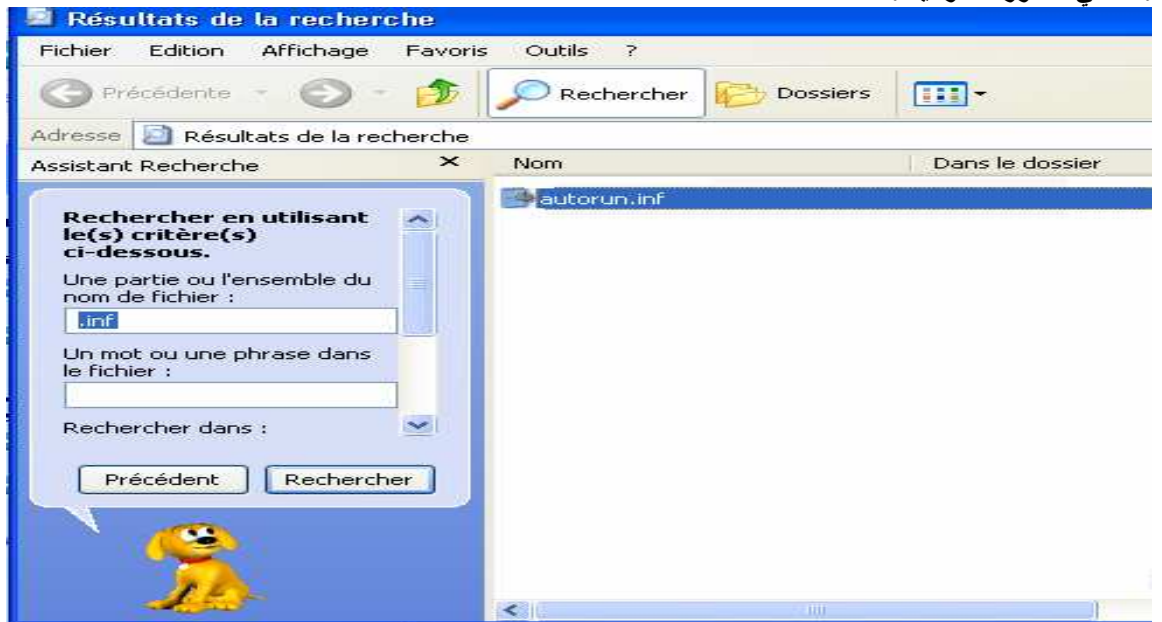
Résultats de la recherche

Fichier Edition Affichage Favoris Outils ?

Précédente Rechercher Dossiers

Adresse Résultats de la recherche

Assistant Recherche ×

Nom | Dans le dossier

autorun.inf

Rechercher en utilisant le(s) critère(s) ci-dessous.

Une partie ou l'ensemble du nom de fichier :

.inf

Un mot ou une phrase dans le fichier :

Rechercher dans :

Précédent Rechercher